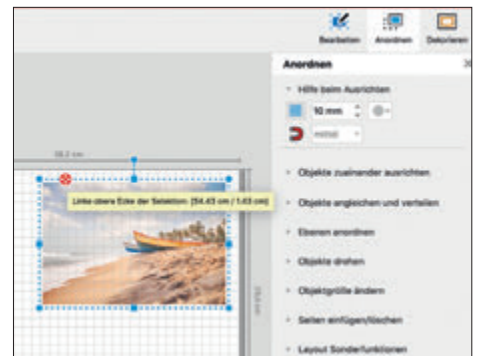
Bearbeiten
Anordnen
Dekorieren
Anordnen
Hilfe beim Ausrichten
10 mm
mittel
Linke obere Ecke der Selektion: (54.43 cm / 1.63 cm)
Objekte zueinander ausrichten
Objekte angleichen und verteilen
Ebenen anordnen
Objekte drehen
Objektgröße ändern
Seiten einfügen/löschen
Layout Sonderfunktionen